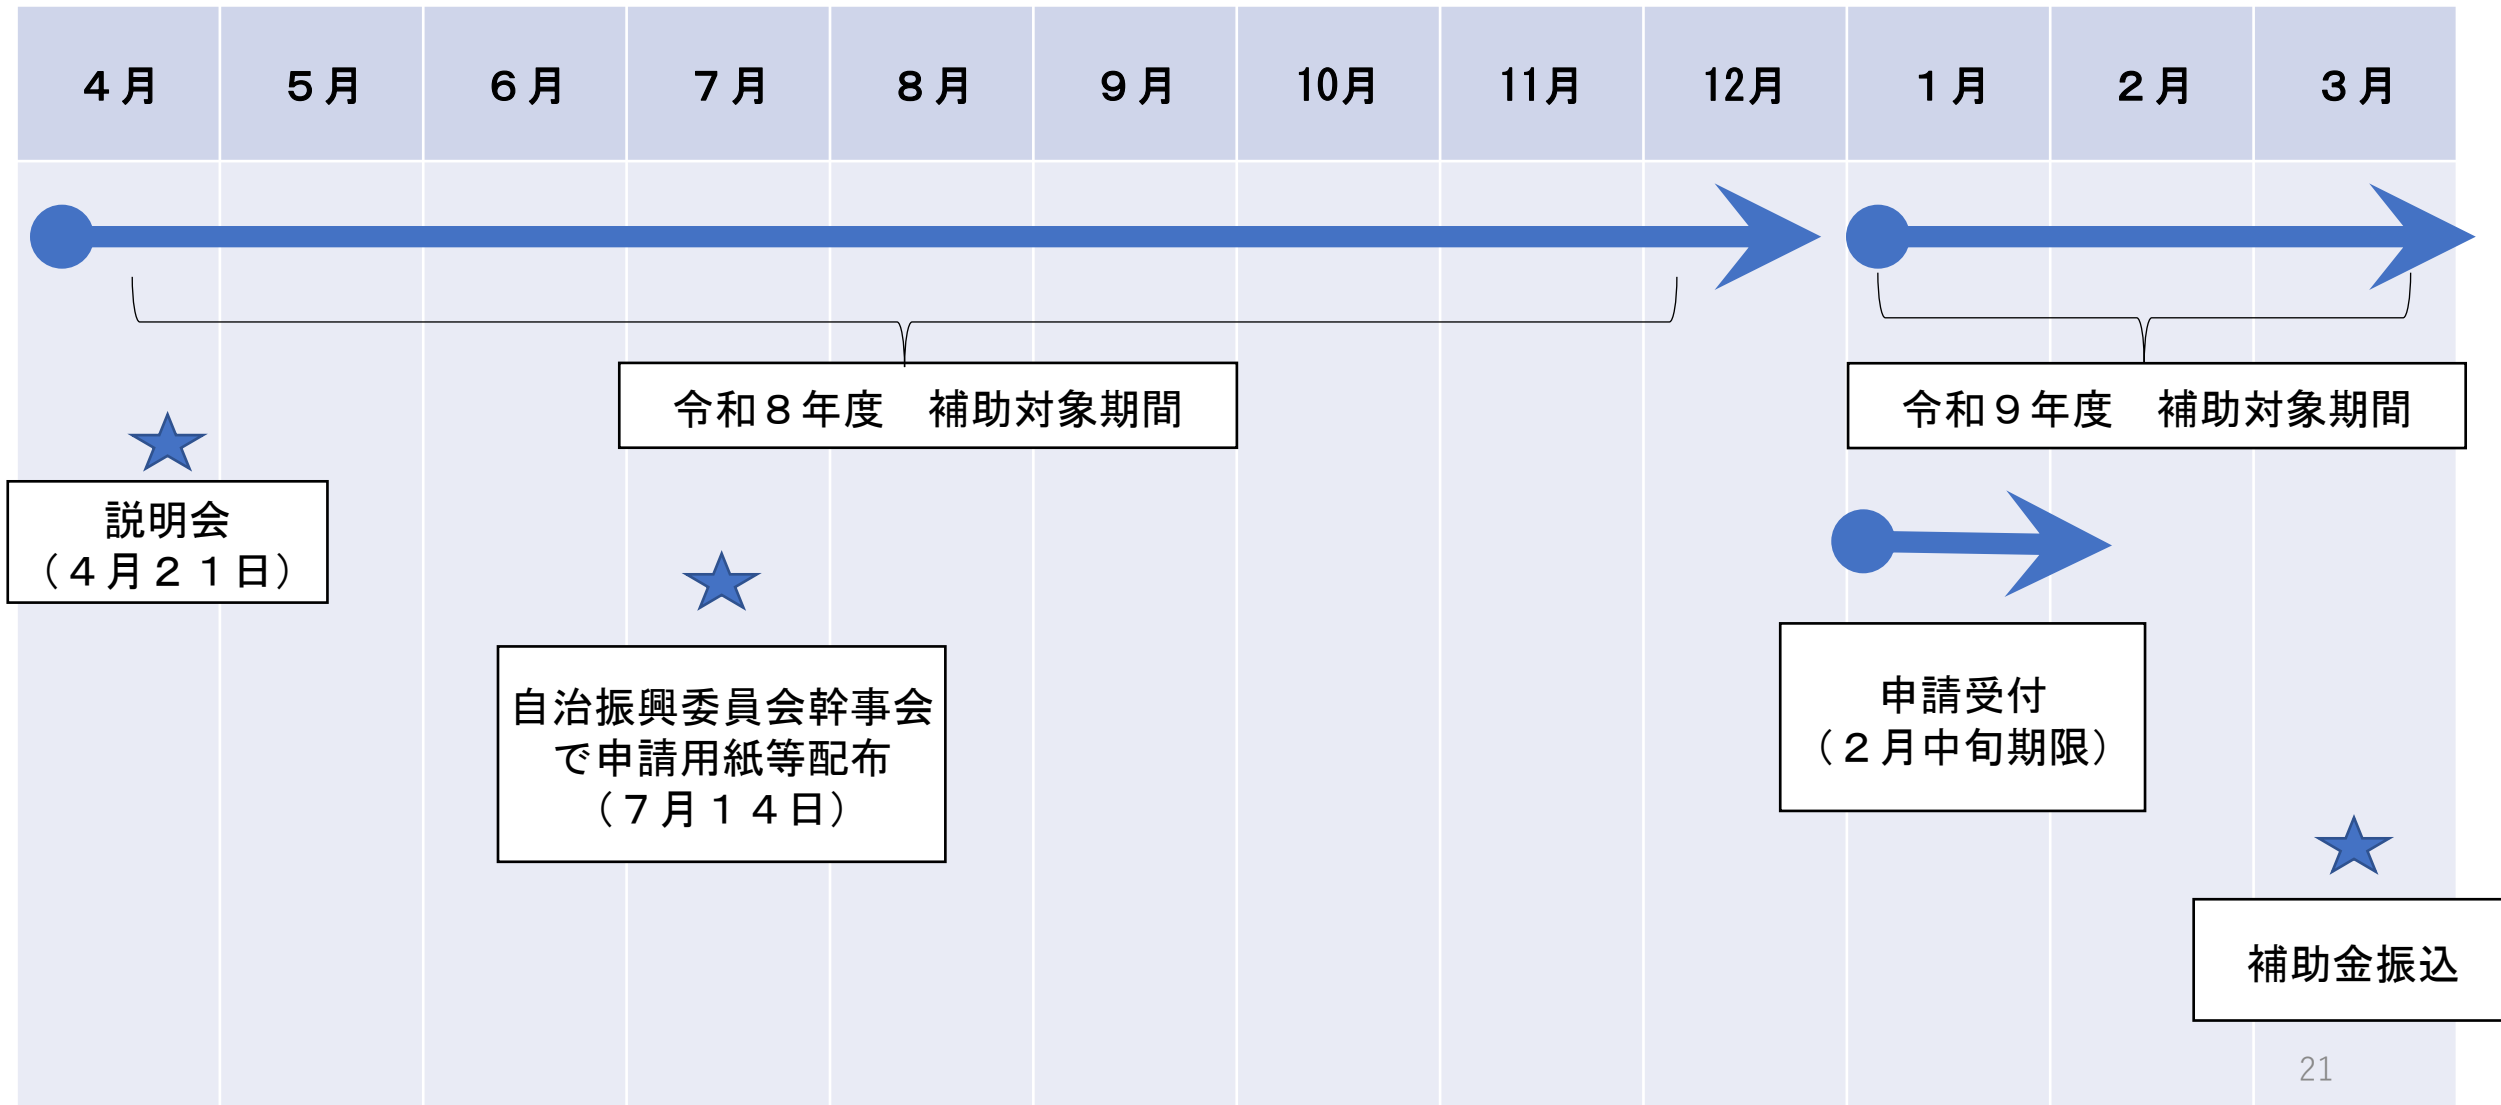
| ４月 | ５月 | ６月 | ７月 | ８月 | ９月 | 10月 | 11月 | 12月 | １月 | ２月 | ３月 |
|---|---|---|---|---|---|---|---|---|---|---|---|

令和８年度　補助対象期間

令和９年度　補助対象期間

説明会
（４月２１日）

自治振興委員会幹事会で申請用紙等配布
（７月１４日）

申請受付
（２月中旬期限）

補助金振込

21